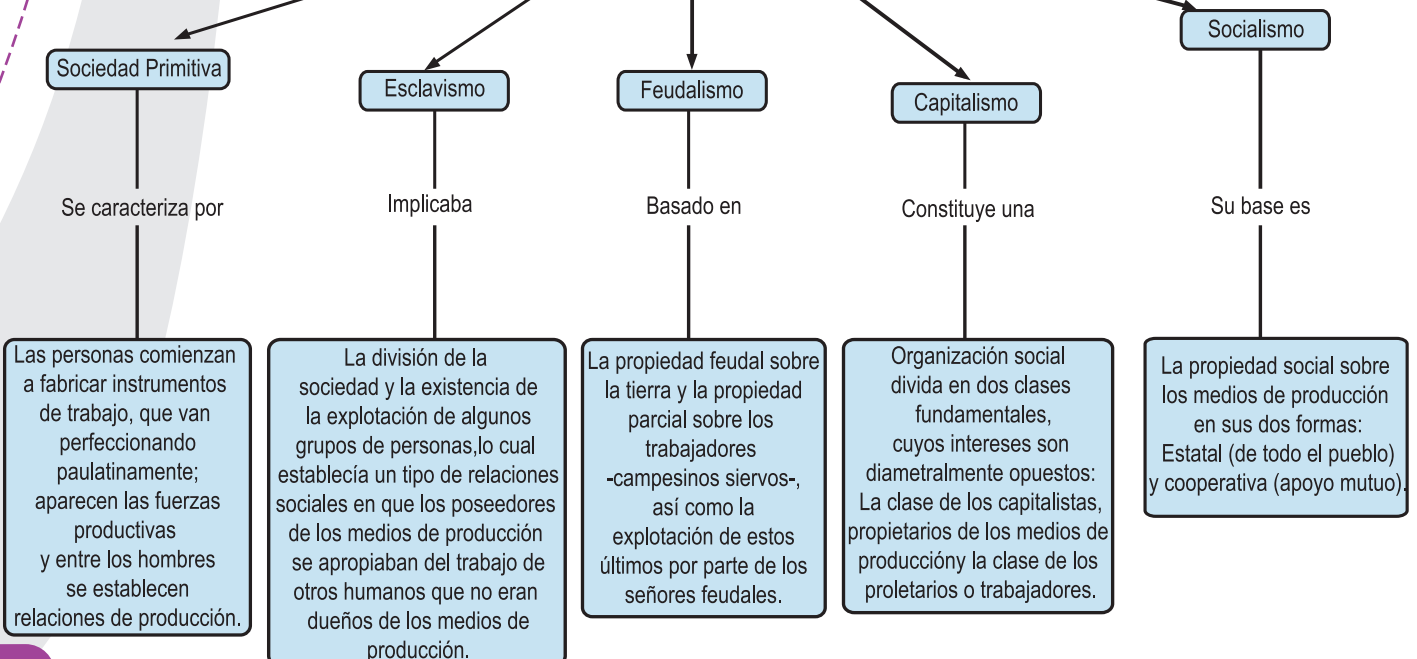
Sociedad Primitiva

Se caracteriza por

Las personas comienzan a fabricar instrumentos de trabajo, que van perfeccionando paulatinamente; aparecen las fuerzas productivas y entre los hombres se establecen relaciones de producción.

Esclavismo

Implicaba

La división de la sociedad y la existencia de la explotación de algunos grupos de personas,lo cual establecía un tipo de relaciones sociales en que los poseedores de los medios de producción se apropiaban del trabajo de otros humanos que no eran dueños de los medios de producción.

Feudalismo

Basado en

La propiedad feudal sobre la tierra y la propiedad parcial sobre los trabajadores -campesinos siervos-, así como la explotación de estos últimos por parte de los señores feudales.

Capitalismo

Constituye una

Organización social divida en dos clases fundamentales, cuyos intereses son diametralmente opuestos: La clase de los capitalistas, propietarios de los medios de produccióny la clase de los proletarios o trabajadores.

Socialismo

Su base es

La propiedad social sobre los medios de producción en sus dos formas: Estatal (de todo el pueblo) y cooperativa (apoyo mutuo).